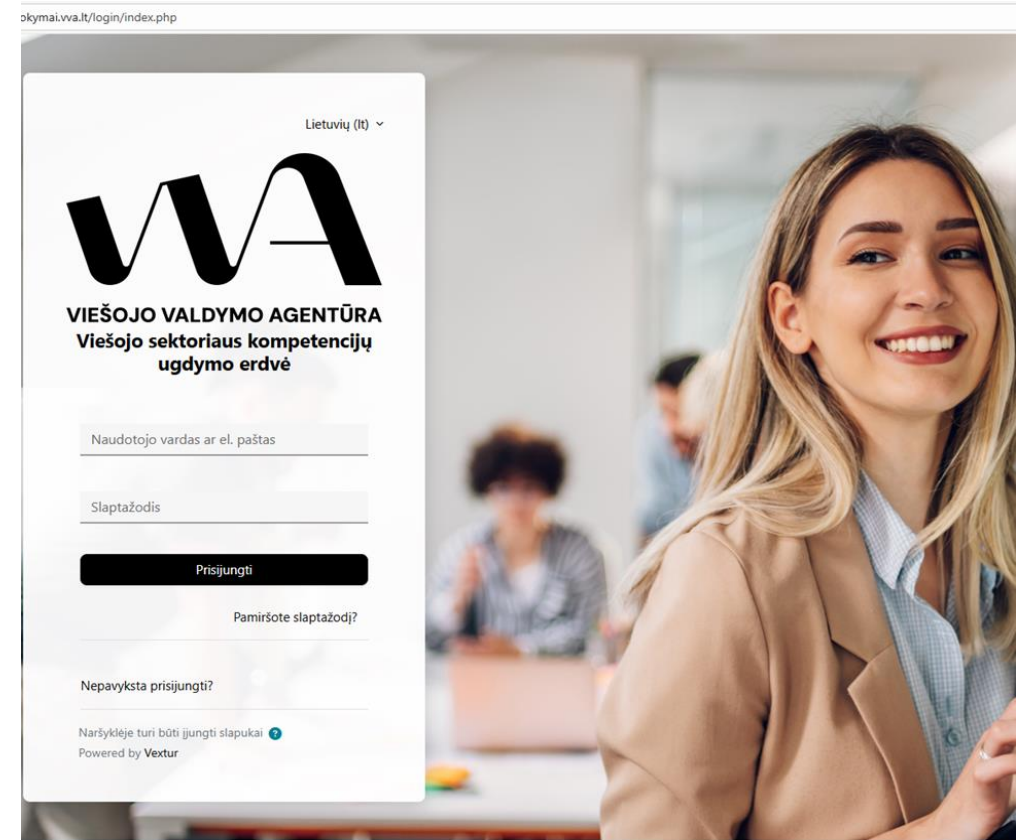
okymai.vva.lt/login/index.php

Lietuvių (lt)

VVA

VIEŠOJO VALDYMO AGENTŪRA
Viešojo sektoriaus kompetencijų ugdymo erdvė

Naudotojo vardas ar el. paštas

Slaptažodis

Prisijungti

Pamiršote slaptažodį?

Nepavyksta prisijungti?

Naršyklėje turi būti įjungti slapukai
Powered by Vextur